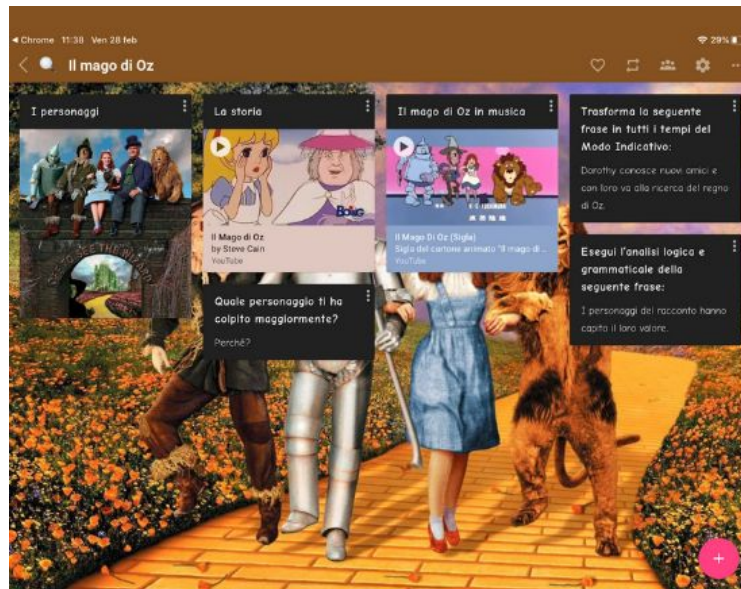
◂ Chrome 11:38 Ven 28 feb

29%

Il mago di Oz

I personaggi

La storia

Il mago di Oz in musica

Trasforma la seguente frase in tutti i tempi del Modo Indicativo:

Dorothy conosce nuovi amici e con loro va alla ricerca del regno di Oz.

Il Mago di Oz
by Steve Cain
YouTube

Il Mago Di Oz (Sigla)
Sigla del cartone animato "Il mago di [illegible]
YouTube

Esegui l'analisi logica e grammaticale della seguente frase:

I personaggi del racconto hanno capito il loro valore.

Quale personaggio ti ha colpito maggiormente?

Perchè?

+